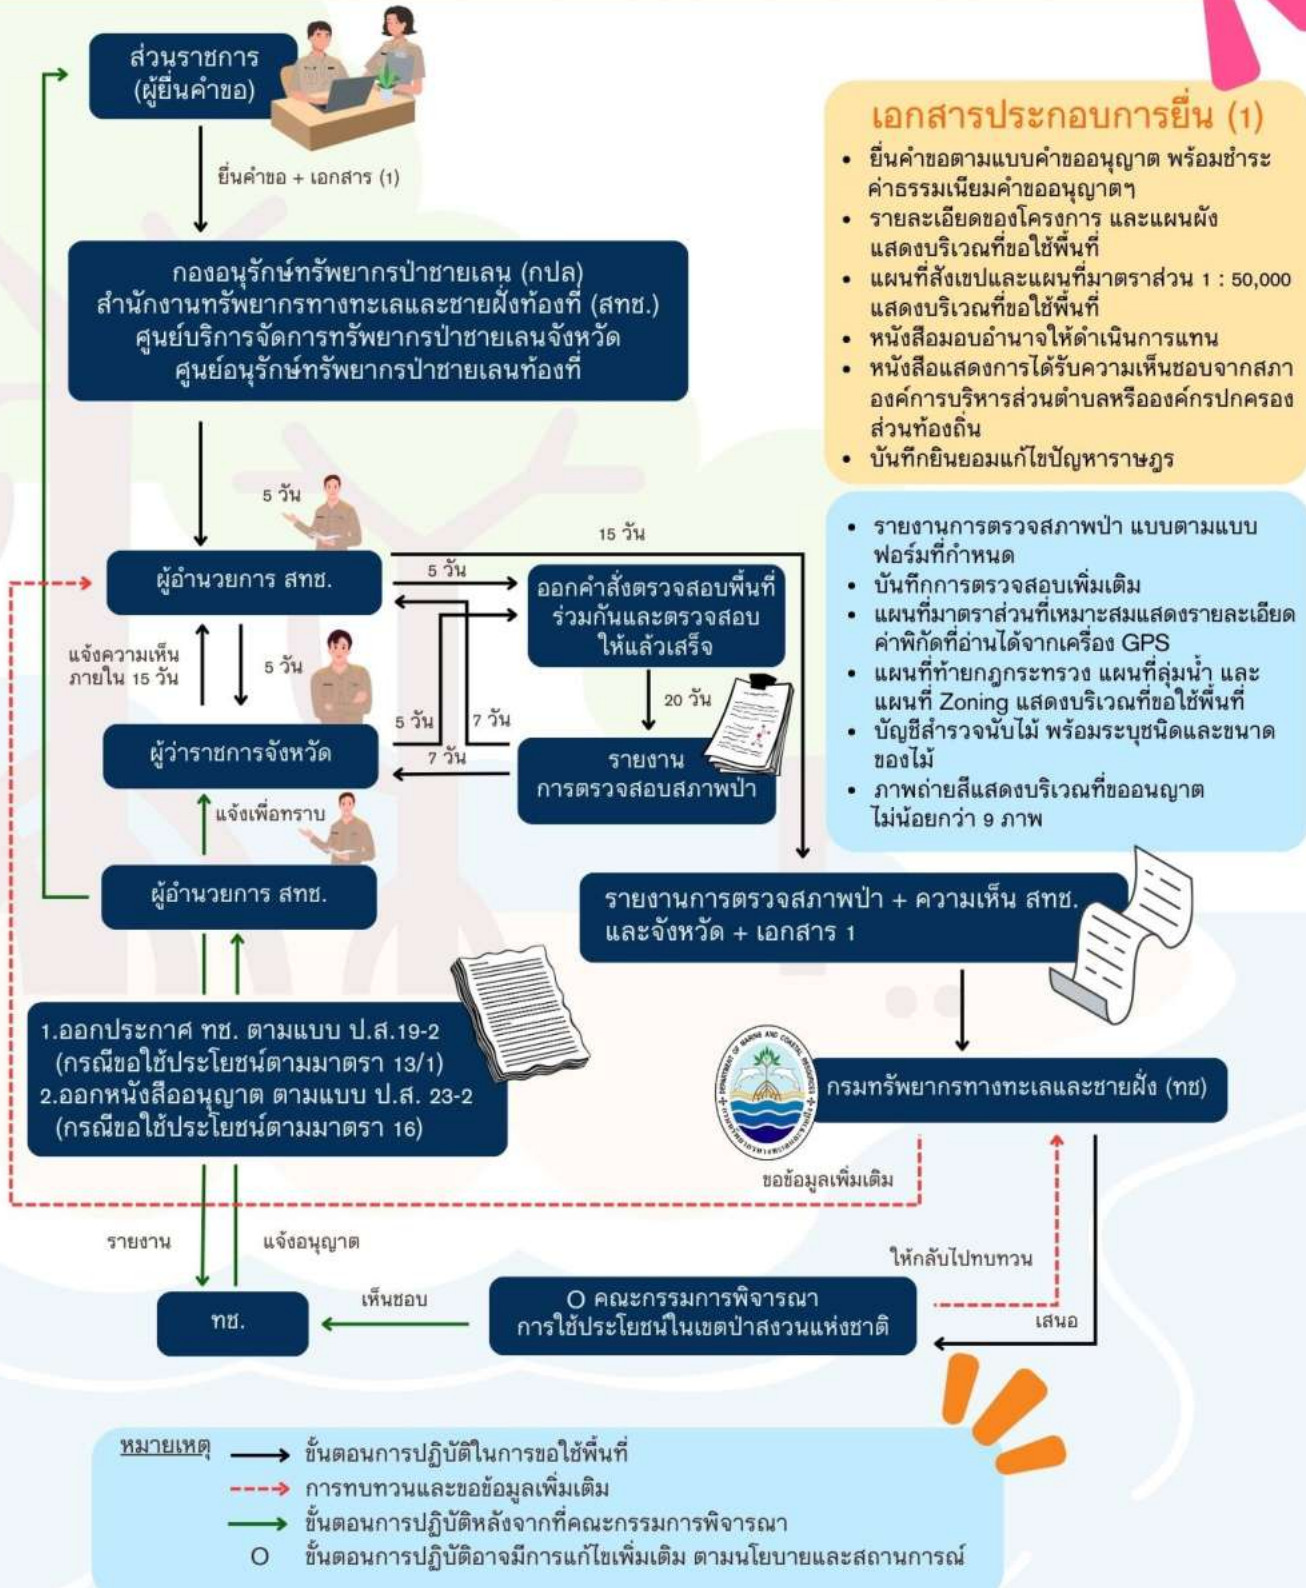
ส่วนราชการ
(ผู้ยื่นคำขอ)

ยื่นคำขอ + เอกสาร (1)

กองอนุรักษ์ทรัพยากรป่าชายเลน (กปล)
สำนักงานทรัพยากรทางทะเลและชายฝั่งท้องที่ (สทช.)
ศูนย์บริการจัดการทรัพยากรป่าชายเลนจังหวัด
ศูนย์อนุรักษ์ทรัพยากรป่าชายเลนท้องที่

เอกสารประกอบการยื่น (1)
• ยื่นคำขอตามแบบคำขออนุญาต พร้อมชำระค่าธรรมเนียมคำขออนุญาตฯ
• รายละเอียดของโครงการ และแผนผังแสดงบริเวณที่ขอใช้พื้นที่
• แผนที่สังเขปและแผนที่มาตราส่วน 1 : 50,000 แสดงบริเวณที่ขอใช้พื้นที่
• หนังสือมอบอำนาจให้ดำเนินการแทน
• หนังสือแสดงการได้รับความเห็นชอบจากสภาองค์การบริหารส่วนตำบลหรือองค์กรปกครองส่วนท้องถิ่น
• บันทึกยินยอมแก้ไขปัญหาราษฎร

5 วัน
15 วัน
ผู้อำนวยการ สทช.
5 วัน
ออกคำสั่งตรวจสอบพื้นที่ร่วมกันและตรวจสอบให้แล้วเสร็จ
แจ้งความเห็นภายใน 15 วัน
5 วัน
20 วัน
5 วัน
7 วัน
7 วัน
ผู้ว่าราชการจังหวัด
รายงาน
การตรวจสอบสภาพป่า
แจ้งเพื่อทราบ
ผู้อำนวยการ สทช.

• รายงานการตรวจสภาพป่า แบบตามแบบฟอร์มที่กำหนด
• บันทึกการตรวจสอบเพิ่มเติม
• แผนที่มาตราส่วนที่เหมาะสมแสดงรายละเอียดค่าพิกัดที่อ่านได้จากเครื่อง GPS
• แผนที่ท้ายกฎกระทรวง แผนที่ลุ่มน้ำ และแผนที่ Zoning แสดงบริเวณที่ขอใช้พื้นที่
• บัญชีสำรวจนับไม้ พร้อมระบุชนิดและขนาดของไม้
• ภาพถ่ายสีแสดงบริเวณที่ขออนุญาต ไม่น้อยกว่า 9 ภาพ

รายงานการตรวจสภาพป่า + ความเห็น สทช. และจังหวัด + เอกสาร 1

1.ออกประกาศ ทช. ตามแบบ ป.ส.19-2 (กรณีขอใช้ประโยชน์ตามมาตรา 13/1)
2.ออกหนังสืออนุญาต ตามแบบ ป.ส. 23-2 (กรณีขอใช้ประโยชน์ตามมาตรา 16)

กรมทรัพยากรทางทะเลและชายฝั่ง (ทช)
ขอข้อมูลเพิ่มเติม
รายงาน
แจ้งอนุญาต
ให้กลับไปทบทวน
ทช.
เห็นชอบ
O คณะกรรมการพิจารณา
การใช้ประโยชน์ในเขตป่าสงวนแห่งชาติ
เสนอ

หมายเหตุ
ขั้นตอนการปฏิบัติในการขอใช้พื้นที่
การทบทวนและขอข้อมูลเพิ่มเติม
ขั้นตอนการปฏิบัติหลังจากที่คณะกรรมการพิจารณา
O ขั้นตอนการปฏิบัติอาจมีการแก้ไขเพิ่มเติม ตามนโยบายและสถานการณ์